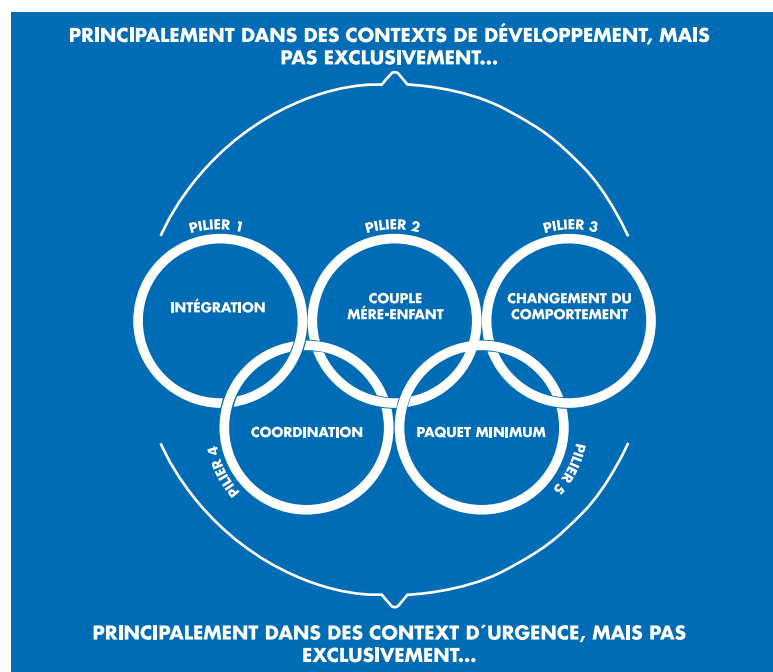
PRINCIPALEMENT DANS DES CONTEXTS DE DÉVELOPPEMENT, MAIS PAS EXCLUSIVEMENT...

PILIER 1

INTÉGRATION

PILIER 2

COUPLE MÉRE-ENFANT

PILIER 3

CHANGEMENT DU COMPORTEMENT

PILIER 4

COORDINATION

PAQUET MINIMUM

PILIER 5

PRINCIPALEMENT DANS DES CONTEXT D´URGENCE, MAIS PAS EXCLUSIVEMENT...